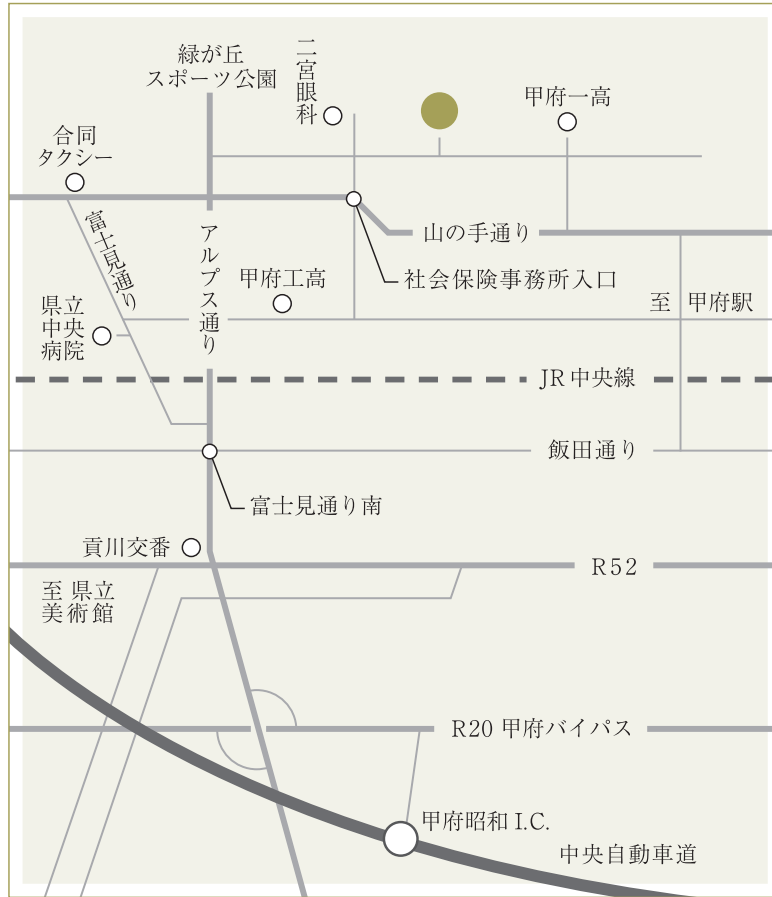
緑が丘
スポーツ公園

二宮眼科

甲府一高

合同
タクシー

富士見通り

アルプス通り

山の手通り

社会保険事務所入口

甲府工高

至 甲府駅

県立
中央
病院

JR 中央線

飯田通り

富士見通り南

貢川交番

R52

至 県立
美術館

R20 甲府バイパス

甲府昭和 I.C.

中央自動車道